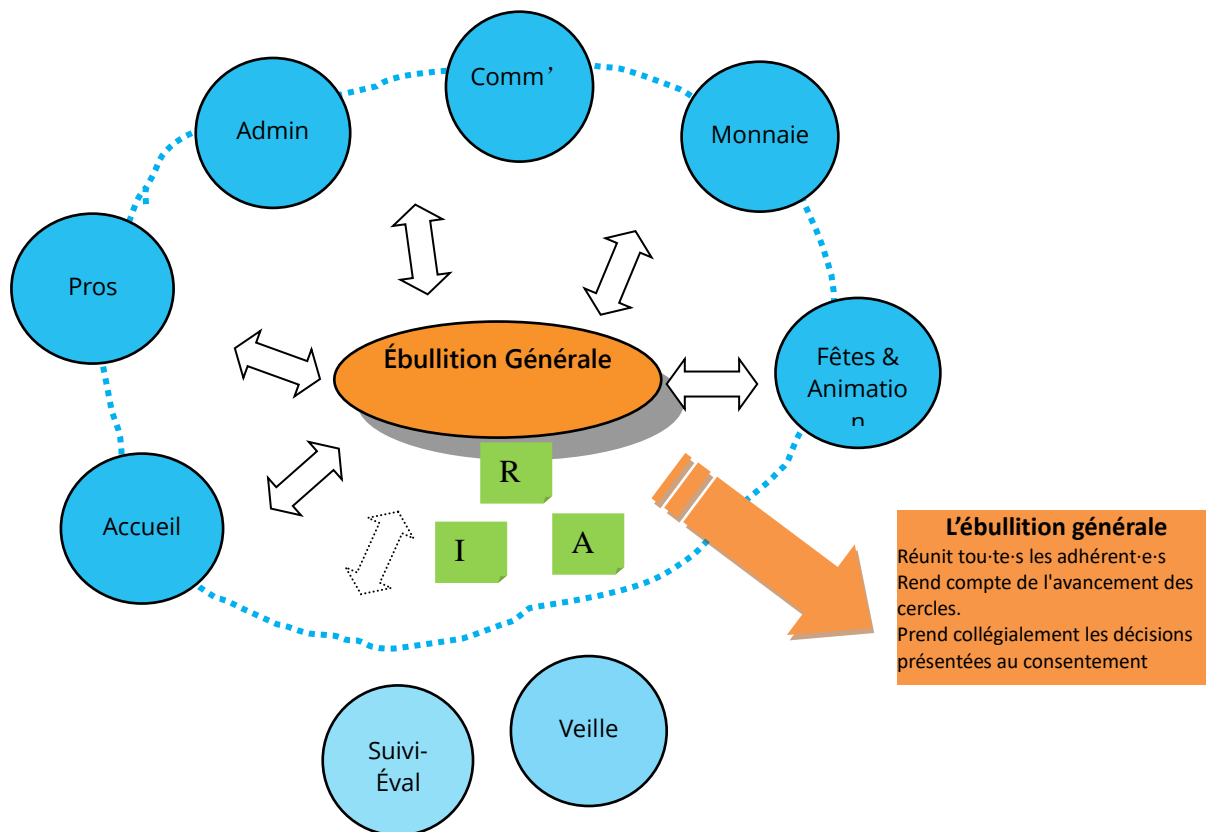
Comm'

Admin

Monnaie

Pros

Ébullition Générale

Fêtes & Animatio n

R

Accueil

I

A

L'ébullition générale
Réunit tou·te·s les adhérent·e·s
Rend compte de l'avancement des cercles.
Prend collégialement les décisions présentées au consentement

Veille

Suivi-Éval